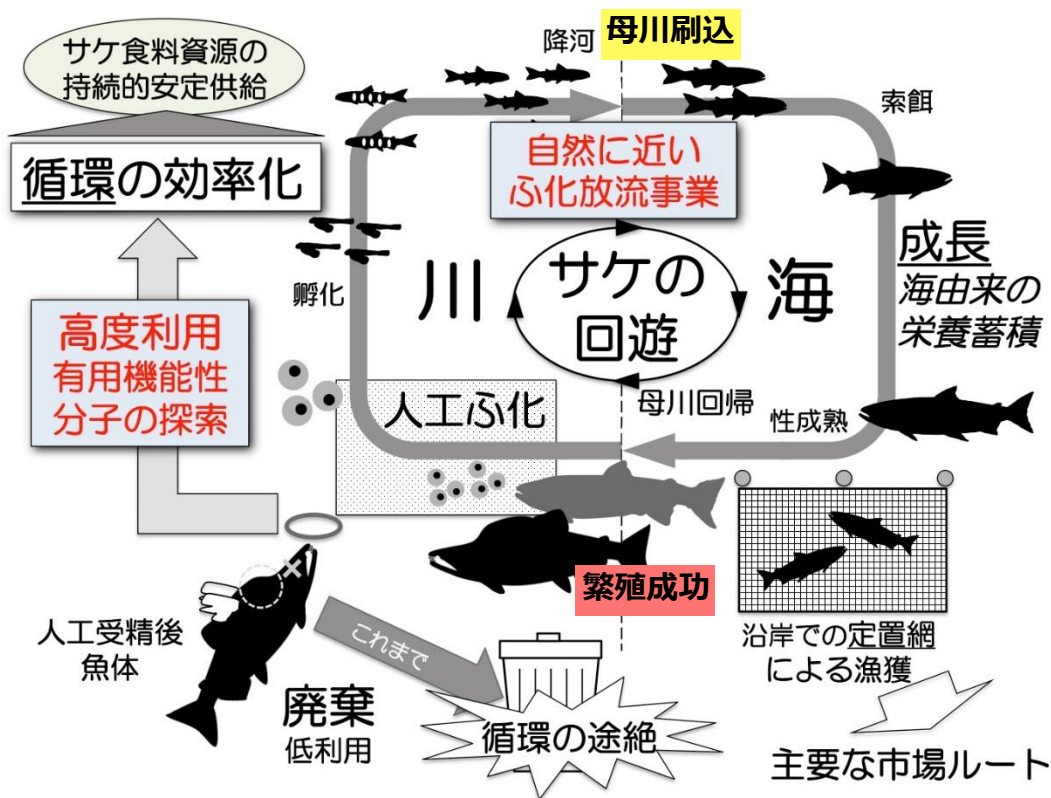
サケ食料資源の持続的安定供給

循環の効率化

降河

母川刷込

索餌

自然に近いふ化放流事業

成長
海由来の栄養蓄積

孵化

川

サケの回遊

海

高度利用
有用機能性分子の探索

人工ふ化

母川回帰

性成熟

繁殖成功

人工受精後魚体

これまで

廃棄
低利用

循環の途絶

沿岸での定置網による漁獲

主要な市場ルート